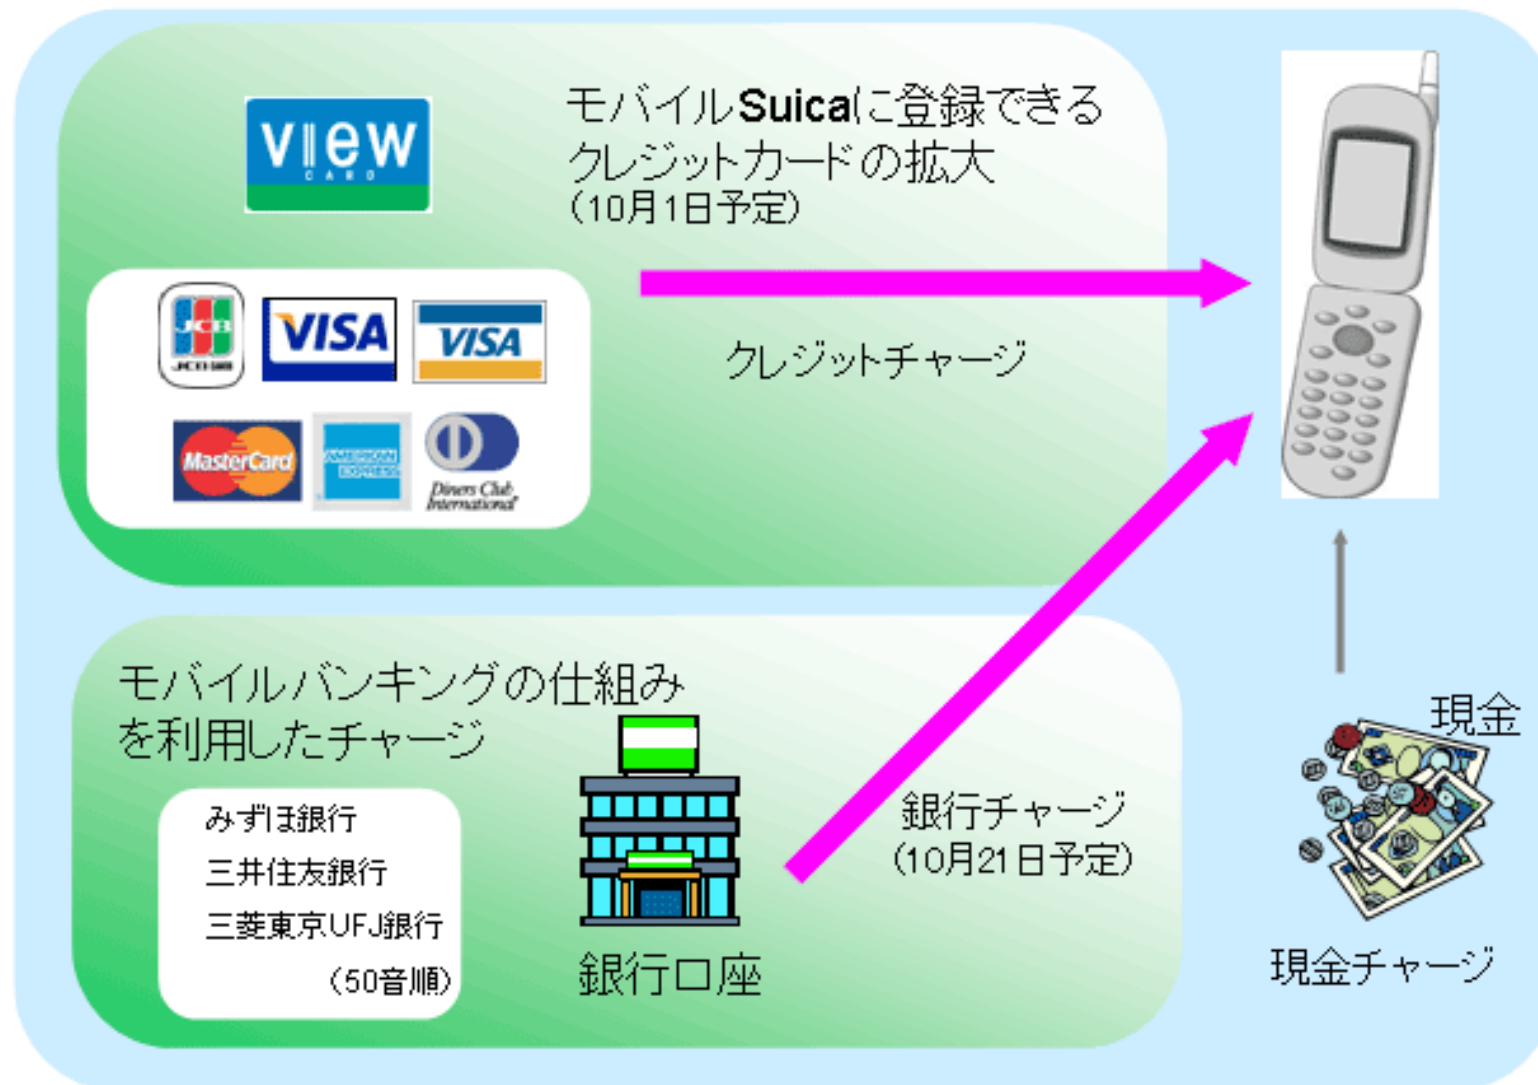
VIEW CARD

モバイルSuicaに登録できるクレジットカードの拡大
(10月1日予定)

JCB VISA VISA
MasterCard AMERICAN EXPRESS Diners Club International

クレジットチャージ

モバイルバンキングの仕組みを利用したチャージ

みずほ銀行
三井住友銀行
三菱東京UFJ銀行
(50音順)

銀行口座

銀行チャージ
(10月21日予定)

現金

現金チャージ